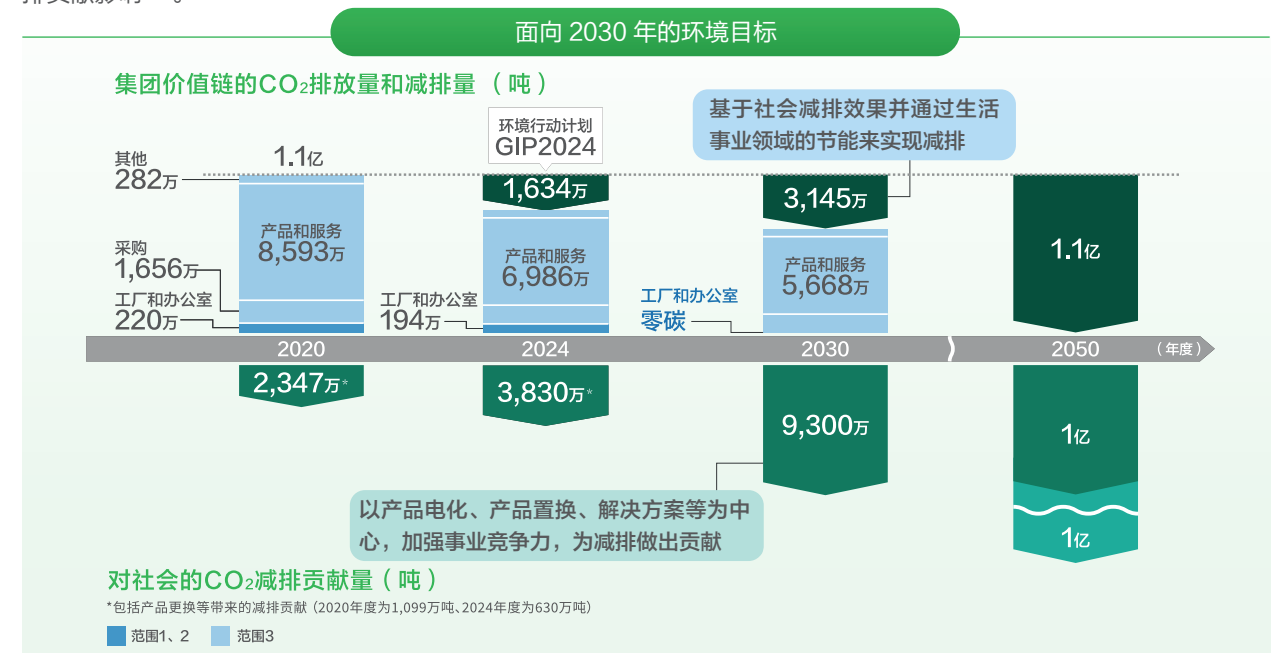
面向 2030 年的环境目标

集团价值链的$CO_2$排放量和减排量（吨）

其他
282万
1.1亿
产品和服务
8,593万
采购
1,656万
工厂和办公室
220万

环境行动计划
GIP2024
1,634万
产品和服务
6,986万
工厂和办公室
194万

基于社会减排效果并通过生活事业领域的节能来实现减排

3,145万
产品和服务
5,668万
工厂和办公室
零碳

1.1亿

2020
2024
2030
2050
（年度）

2,347万*
3,830万*
9,300万
1亿
1亿

以产品电化、产品置换、解决方案等为中心，加强事业竞争力，为减排做出贡献

对社会的$CO_2$减排贡献量（吨）
*包括产品更换等带来的减排贡献（2020年度为1,099万吨、2024年度为630万吨）
范围1、2
范围3